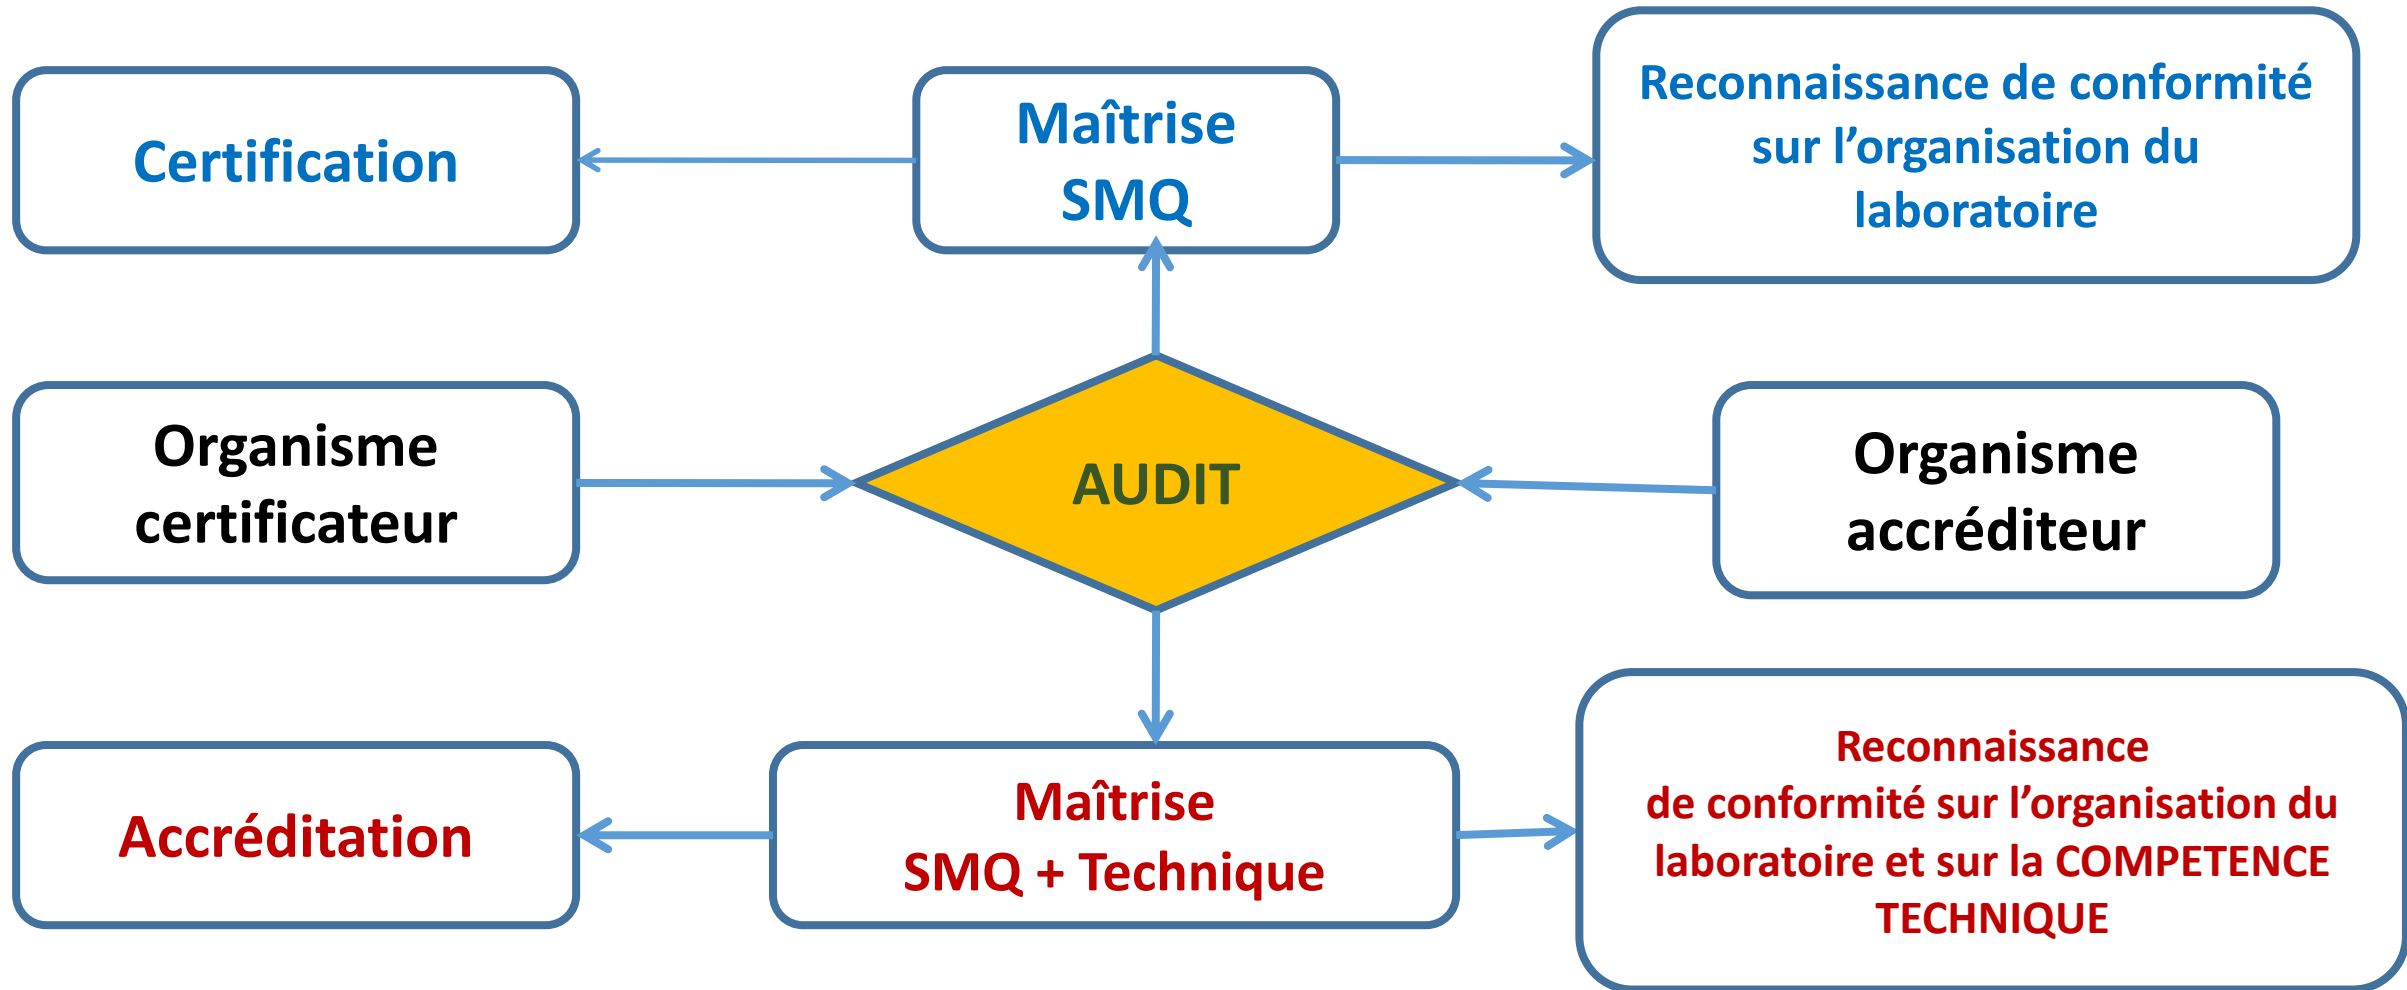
Certification

Maîtrise SMQ

Reconnaissance de conformité sur l’organisation du laboratoire

Organisme certificateur

AUDIT

Organisme accréditeur

Accréditation

Maîtrise SMQ + Technique

Reconnaissance de conformité sur l’organisation du laboratoire et sur la COMPETENCE TECHNIQUE